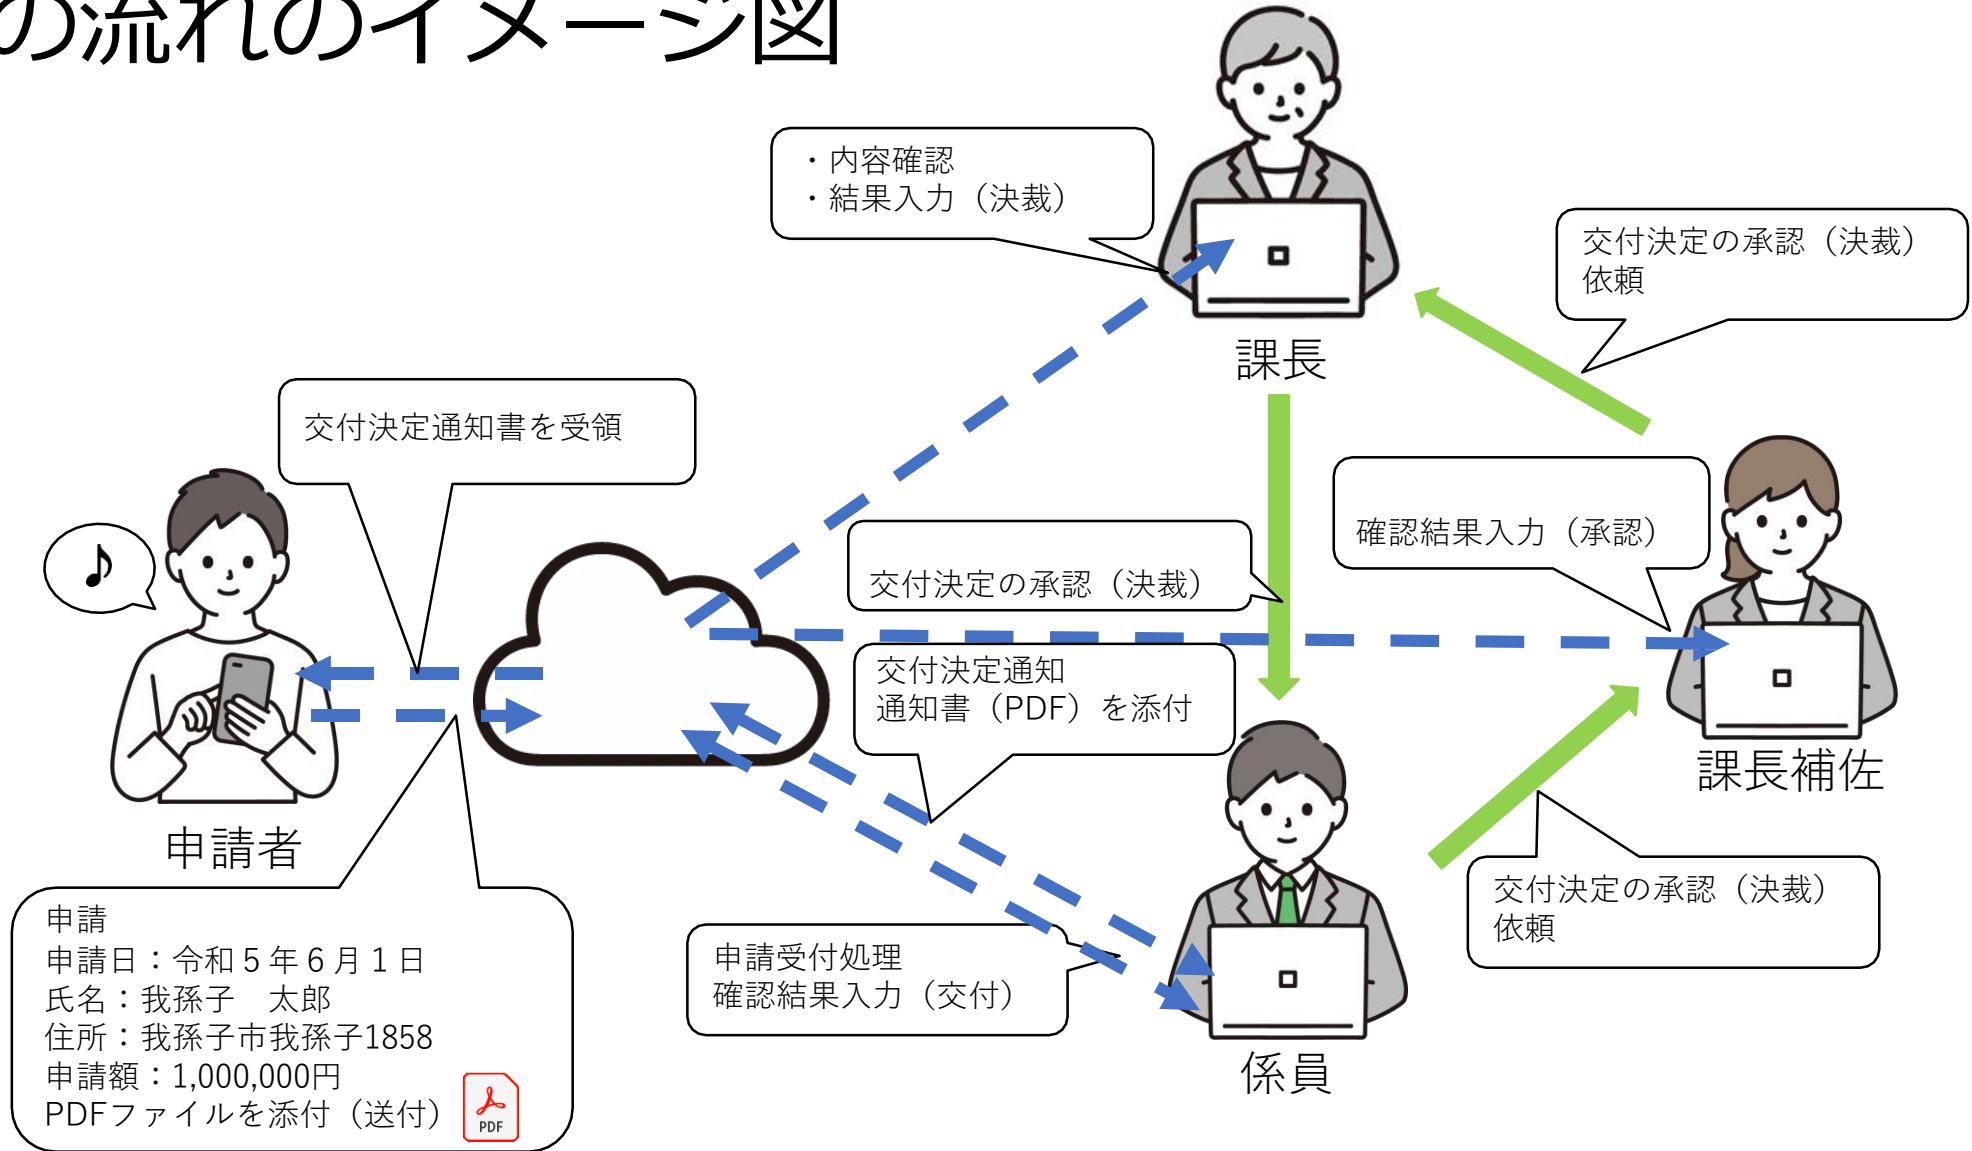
の流れのイメージ図

・内容確認
・結果入力（決裁）

課長

交付決定の承認（決裁）
依頼

交付決定通知書を受領

確認結果入力（承認）

♪

交付決定の承認（決裁）

課長補佐

交付決定通知
通知書（PDF）を添付

申請者

申請
申請日：令和５年６月１日
氏名：我孫子　太郎
住所：我孫子市我孫子1858
申請額：1,000,000円
PDFファイルを添付（送付）

PDF

申請受付処理
確認結果入力（交付）

交付決定の承認（決裁）
依頼

係員